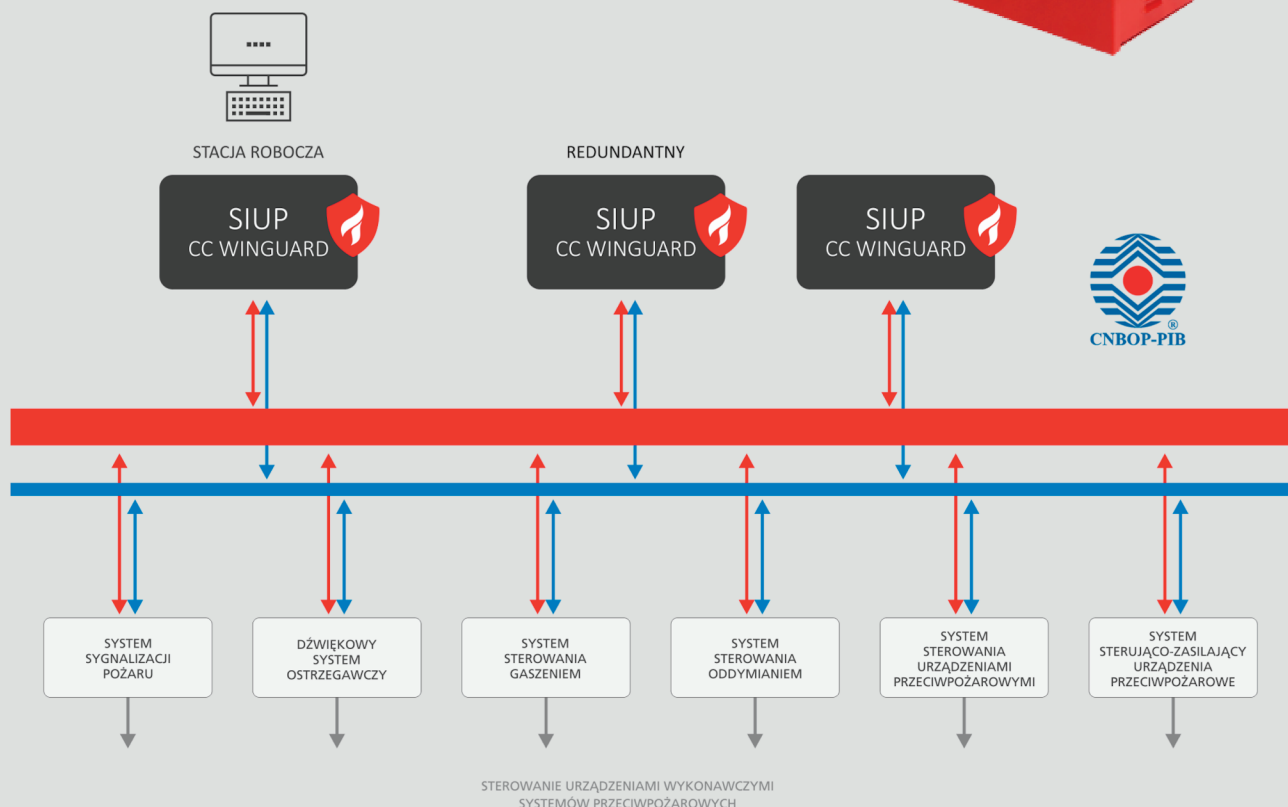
STACJA ROBOCZA

SIUP
CC WINGUARD

REDUNDANTNY

SIUP
CC WINGUARD

SIUP
CC WINGUARD

CNBOP-PIB

SYSTEM SYGNALIZACJI POŻARU

DŹWIĘKOWY SYSTEM OSTRZEGAWCZY

SYSTEM STEROWANIA GASZENIEM

SYSTEM STEROWANIA ODDYMIANIEM

SYSTEM STEROWANIA URZĄDZENIAMI PRZECIWPOŻAROWYMI

SYSTEM STERUJĄCO-ZASILAJĄCY URZĄDZENIA PRZECIWPOŻAROWE

STEROWANIE URZĄDZENIAMI WYKONAWCZYMI SYSTEMÓW PRZECIWPOŻAROWYCH